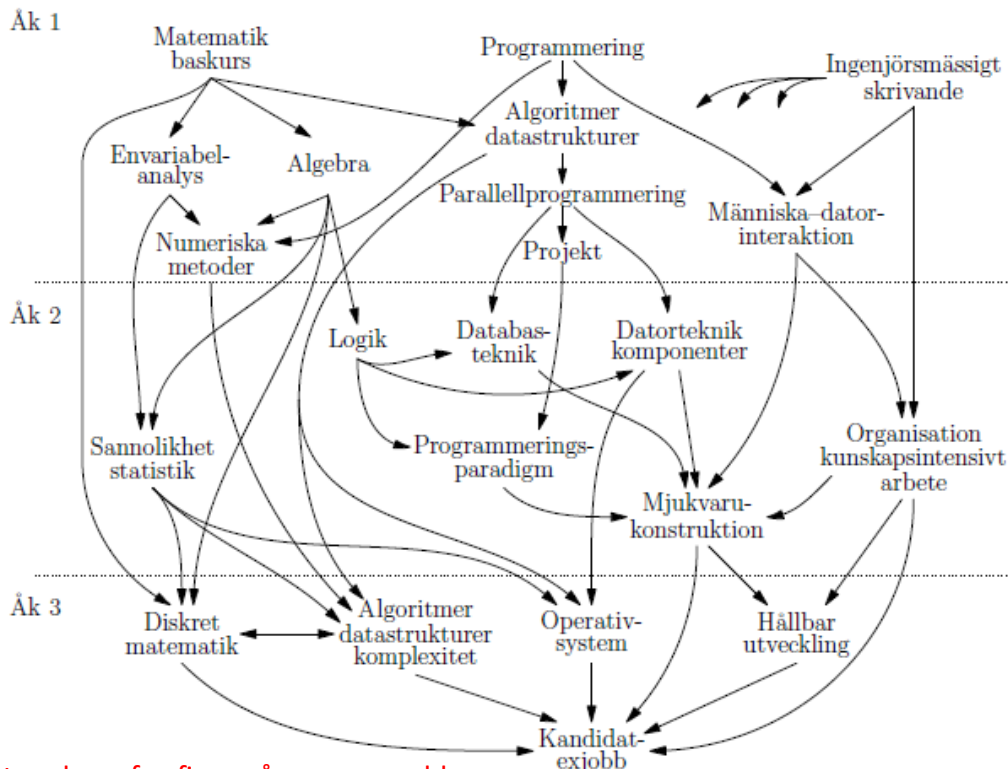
Åk 1

Matematik baskurs

Programmering

Ingenjörsmässigt skrivande

Algoritmer datastrukturer

Envariabel-analys

Algebra

Parallellprogrammering

Människa–dator-interaktion

Numeriska metoder

Projekt

Åk 2

Logik

Databas-teknik

Datorteknik komponenter

Sannolikhet statistik

Programmerings-paradigm

Organisation kunskapsintensivt arbete

Mjukvaru-konstruktion

Åk 3

Diskret matematik

Algoritmer datastrukturer komplexitet

Operativ-system

Hållbar utveckling

Kandidat-exjobb

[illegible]